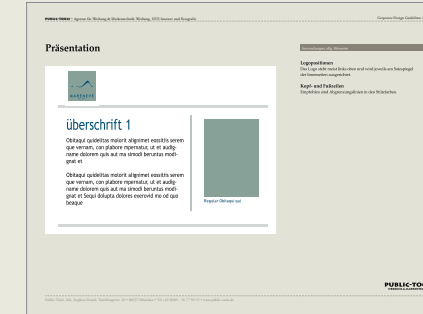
PUBLIC-TOOLS · Agentur für Werbung & Markenschrift: Werbung, SEO, Internet und Fotografie

Corporate Design Guidelines

Präsentation

Gestaltungsraster allg. Hinweise

Logopositionen
Das Logo steht meist links oben und wird jeweils am Satzspiegel der Innenseiten ausgerichtet.

Kopf- und Fußzeilen
Entsprechen sind Abgrenzungslinien in den Stilstrichen.

MARKENSEIN

überschrift 1

Obitaqui quideltios molorit alignimet eossitis serem que vernam, con platore repernatur, ut et audig- name dolorem quis aut ma simodi beruntus modi- gnat et

Obitaqui quideltios molorit alignimet eossitis serem que vernam, con platore repernatur, ut et audig- name dolorem quis aut ma simodi beruntus modi- gnat et Sequi dolupta dolores exerovid mo od que boaque

Regatur Obitaqui qui

PUBLIC-TOOLS

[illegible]